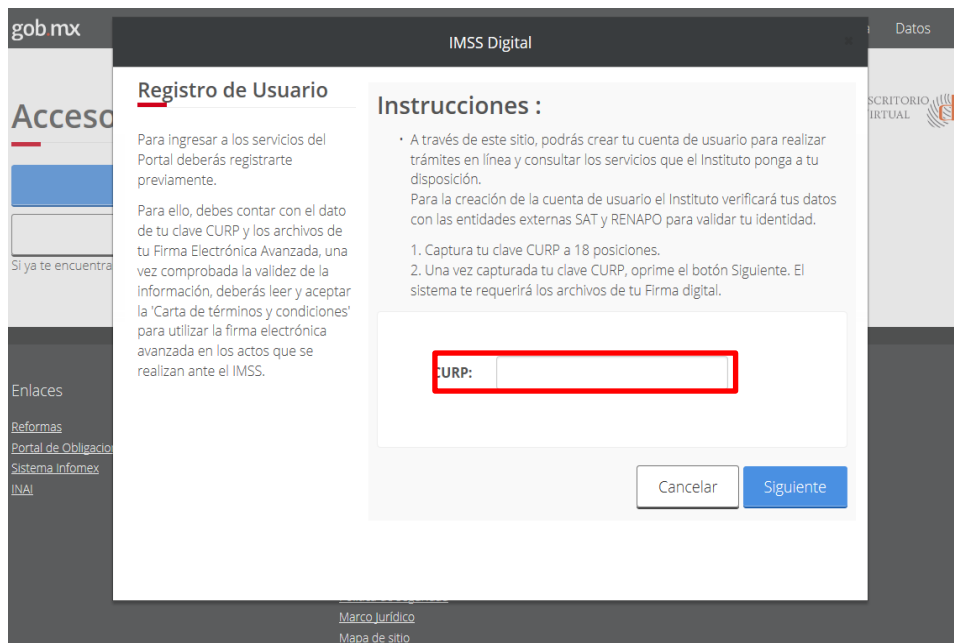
gob.mx

Datos

IMSS Digital

Acceso

Si ya te encuentra

SCRITORIO
IRTUAL

Registro de Usuario

Para ingresar a los servicios del Portal deberás registrarte previamente.

Para ello, debes contar con el dato de tu clave CURP y los archivos de tu Firma Electrónica Avanzada, una vez comprobada la validez de la información, deberás leer y aceptar la 'Carta de términos y condiciones' para utilizar la firma electrónica avanzada en los actos que se realizan ante el IMSS.

Instrucciones :

• A través de este sitio, podrás crear tu cuenta de usuario para realizar trámites en línea y consultar los servicios que el Instituto ponga a tu disposición.
Para la creación de la cuenta de usuario el Instituto verificará tus datos con las entidades externas SAT y RENAPO para validar tu identidad.

1. Captura tu clave CURP a 18 posiciones.
2. Una vez capturada tu clave CURP, oprime el botón Siguiente. El sistema te requerirá los archivos de tu Firma digital.

CURP:

Cancelar

Siguiente

Enlaces

Reformas
Portal de Obligacio
Sistema Infomex
INAI

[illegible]
Marco jurídico
Mapa de sitio